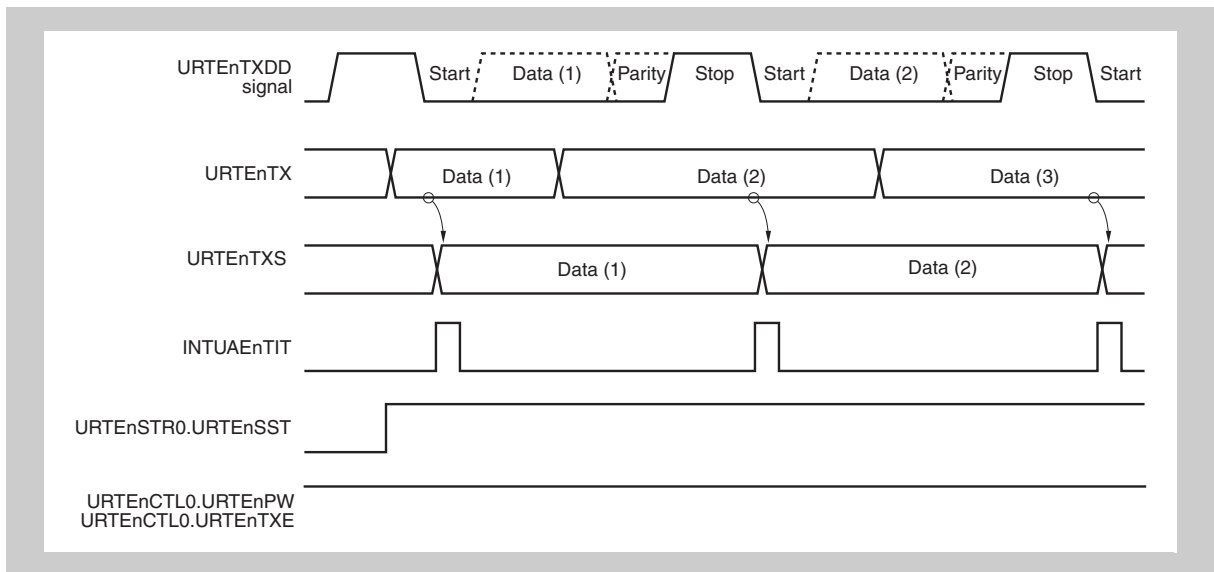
URTEnTXDD signal

Start Data (1) Parity Stop Start Data (2) Parity Stop Start

URTEnTX

Data (1) Data (2) Data (3)

URTEnTXS

Data (1) Data (2)

INTUAEnTIT

URTEnSTR0.URTEnSST

URTEnCTL0.URTEnPW
URTEnCTL0.URTEnTXE